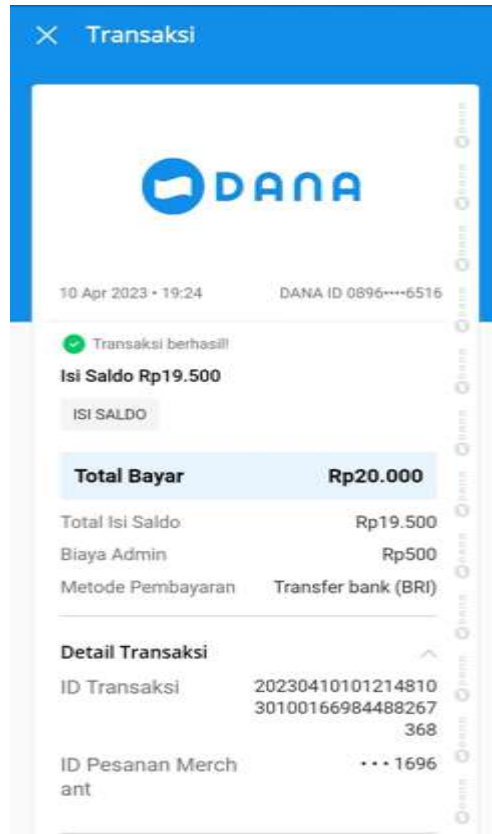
Transaksi

DANA

10 Apr 2023 • 19:24 DANA ID 0896••••6516

Transaksi berhasil!

Isi Saldo Rp19.500

ISI SALDO

Total Bayar Rp20.000

Total Isi Saldo Rp19.500

Biaya Admin Rp500

Metode Pembayaran Transfer bank (BRI)

Detail Transaksi

ID Transaksi 2023041010121481030100166984488267368

ID Pesanan Merchant •••1696